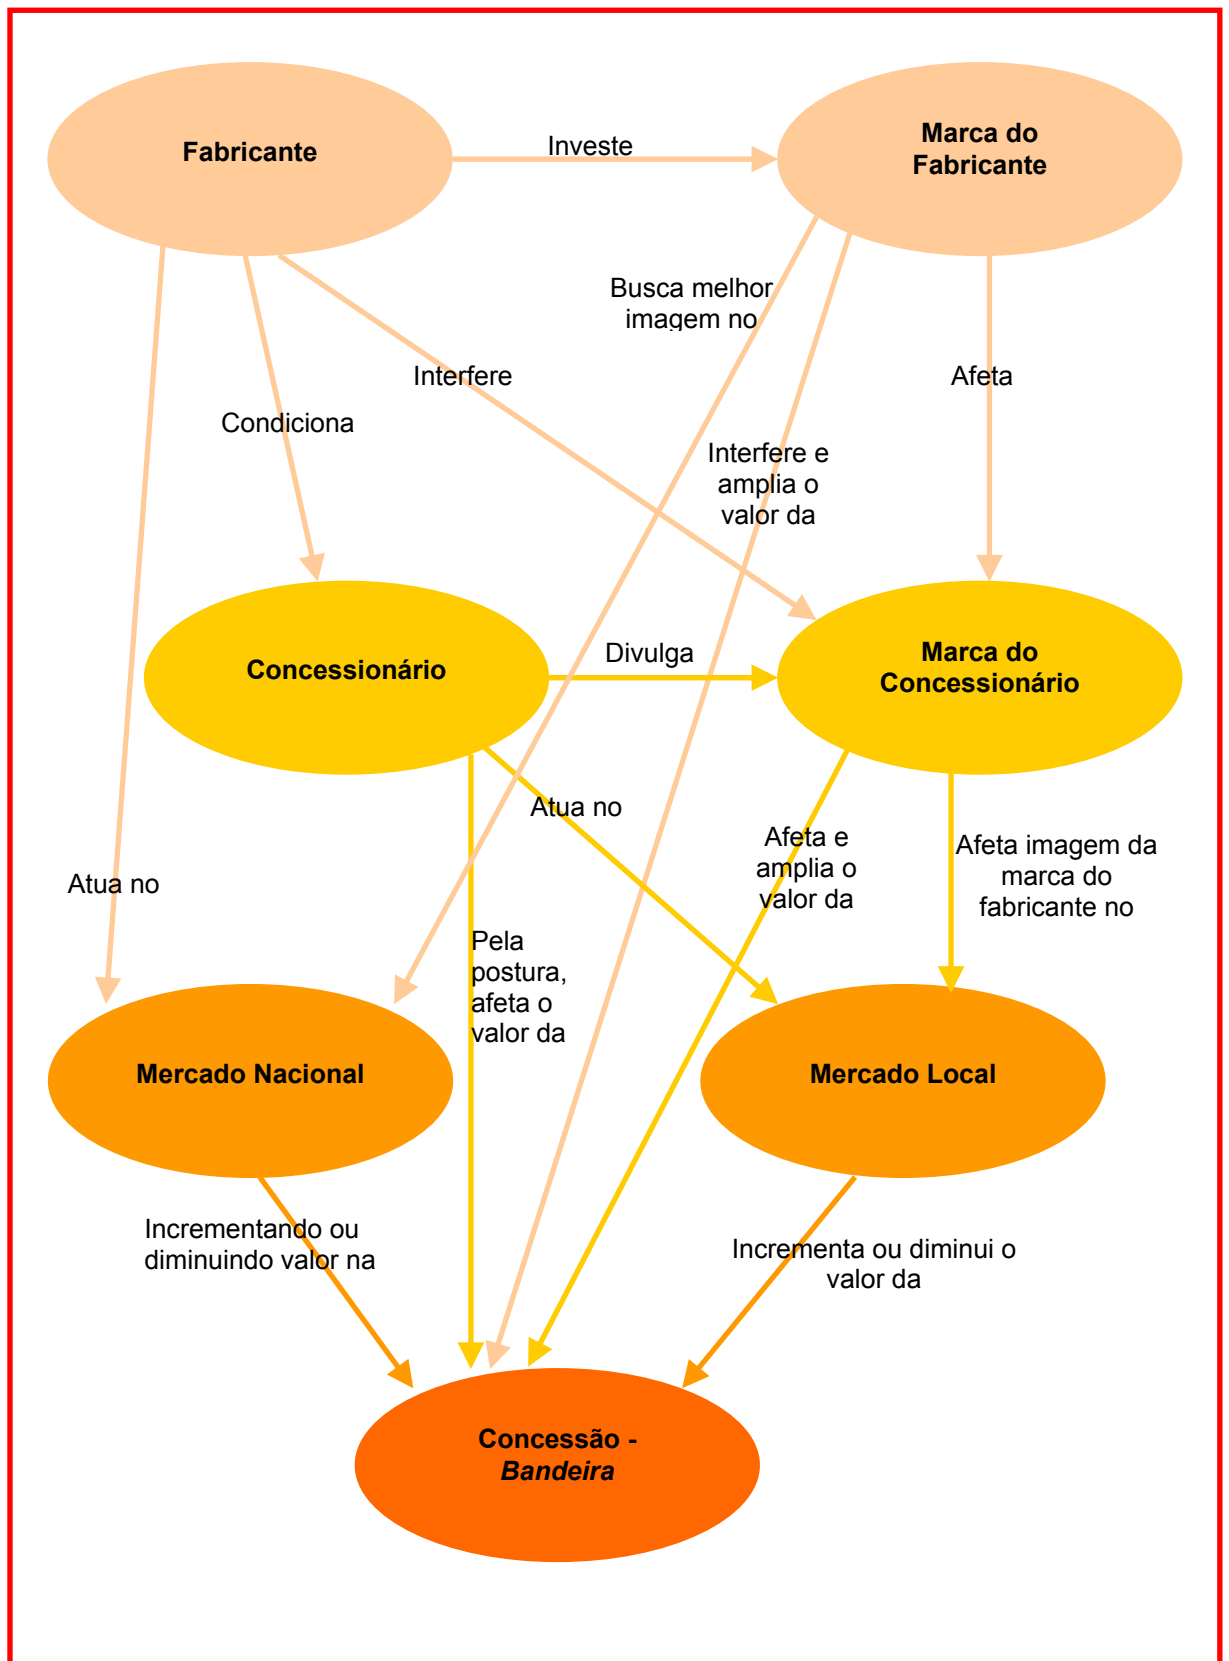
Fabricante

Investe

Marca do Fabricante

Busca melhor imagem no

Interfere

Afeta

Condiciona

Interfere e amplia o valor da

Concessionário

Divulga

Marca do Concessionário

Atua no

Afeta e amplia o valor da

Afeta imagem da marca do fabricante no

Atua no

Pela postura, afeta o valor da

Mercado Nacional

Mercado Local

Incrementando ou diminuindo valor na

Incrementa ou diminui o valor da

Concessão - *Bandeira*